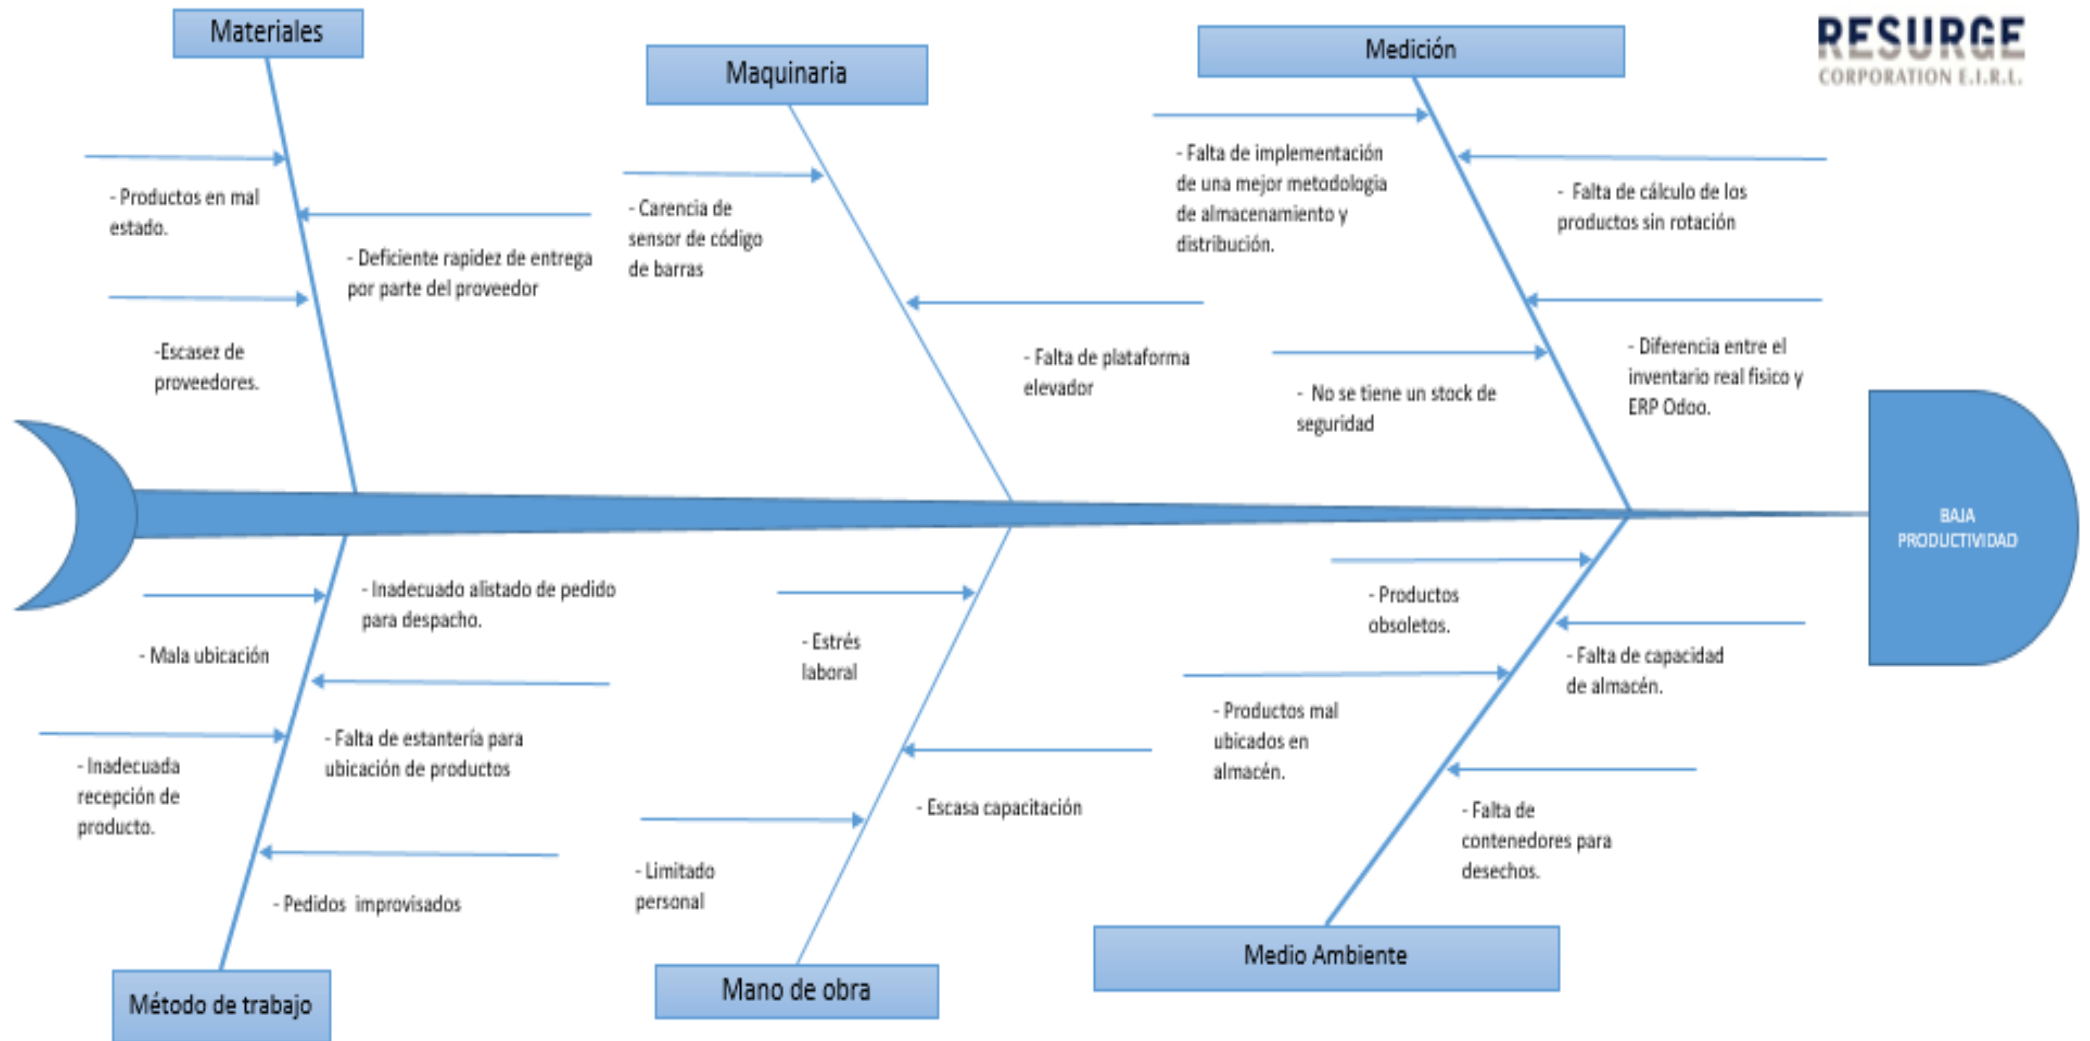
RESURGE
CORPORATION E.I.R.L.

Materiales

- Productos en mal estado.

- Deficiente rapidez de entrega por parte del proveedor

-Escasez de proveedores.

Maquinaria

- Carencia de sensor de código de barras

- Falta de plataforma elevador

Medición

- Falta de implementación de una mejor metodología de almacenamiento y distribución.

- Falta de cálculo de los productos sin rotación

- Diferencia entre el inventario real físico y ERP Odoo.

- No se tiene un stock de seguridad

BAJA PRODUCTIVIDAD

Método de trabajo

- Inadecuado alistado de pedido para despacho.

- Mala ubicación

- Falta de estantería para ubicación de productos

- Inadecuada recepción de producto.

- Pedidos improvisados

Mano de obra

- Estrés laboral

- Escasa capacitación

- Limitado personal

Medio Ambiente

- Productos obsoletos.

- Falta de capacidad de almacén.

- Productos mal ubicados en almacén.

- Falta de contenedores para desechos.